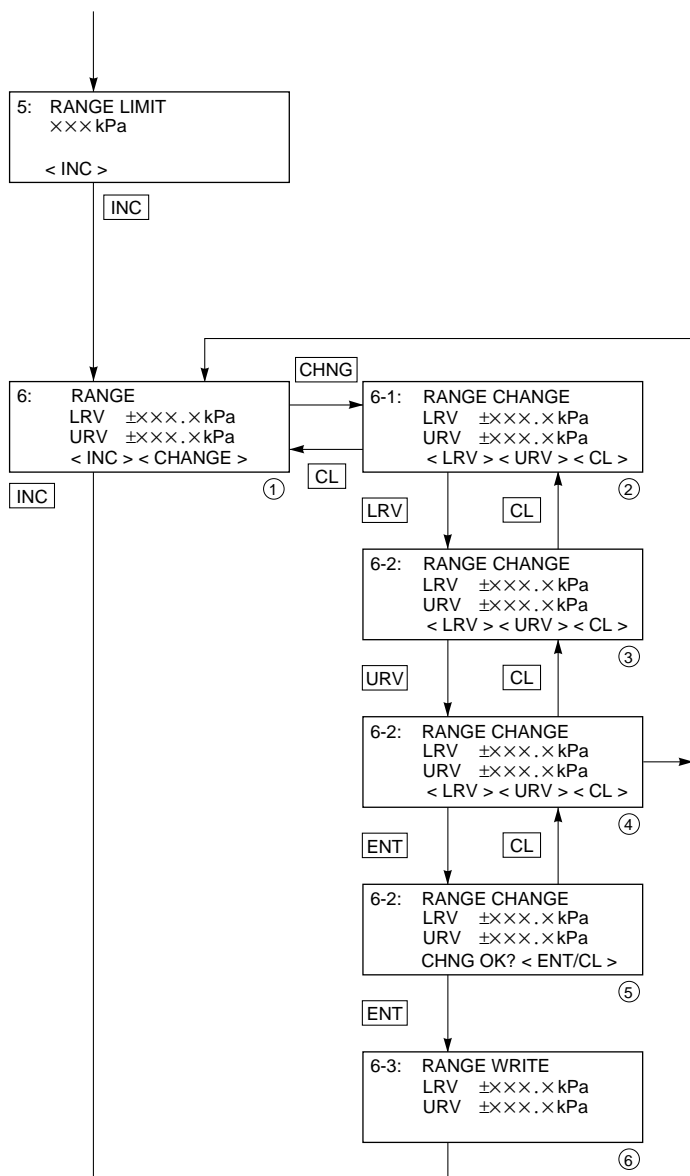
5: RANGE LIMIT
×××kPa

< INC >

INC

CHNG

6: RANGE
LRV ±×××.×kPa
URV ±×××.×kPa
< INC > < CHANGE >

①

CL

INC

6-1: RANGE CHANGE
LRV ±×××.×kPa
URV ±×××.×kPa
< LRV > < URV > < CL >

②

LRV

CL

6-2: RANGE CHANGE
LRV ±×××.×kPa
URV ±×××.×kPa
< LRV > < URV > < CL >

③

URV

CL

6-2: RANGE CHANGE
LRV ±×××.×kPa
URV ±×××.×kPa
< LRV > < URV > < CL >

④

ENT

CL

6-2: RANGE CHANGE
LRV ±×××.×kPa
URV ±×××.×kPa
CHNG OK? < ENT/CL >

⑤

ENT

6-3: RANGE WRITE
LRV ±×××.×kPa
URV ±×××.×kPa

⑥